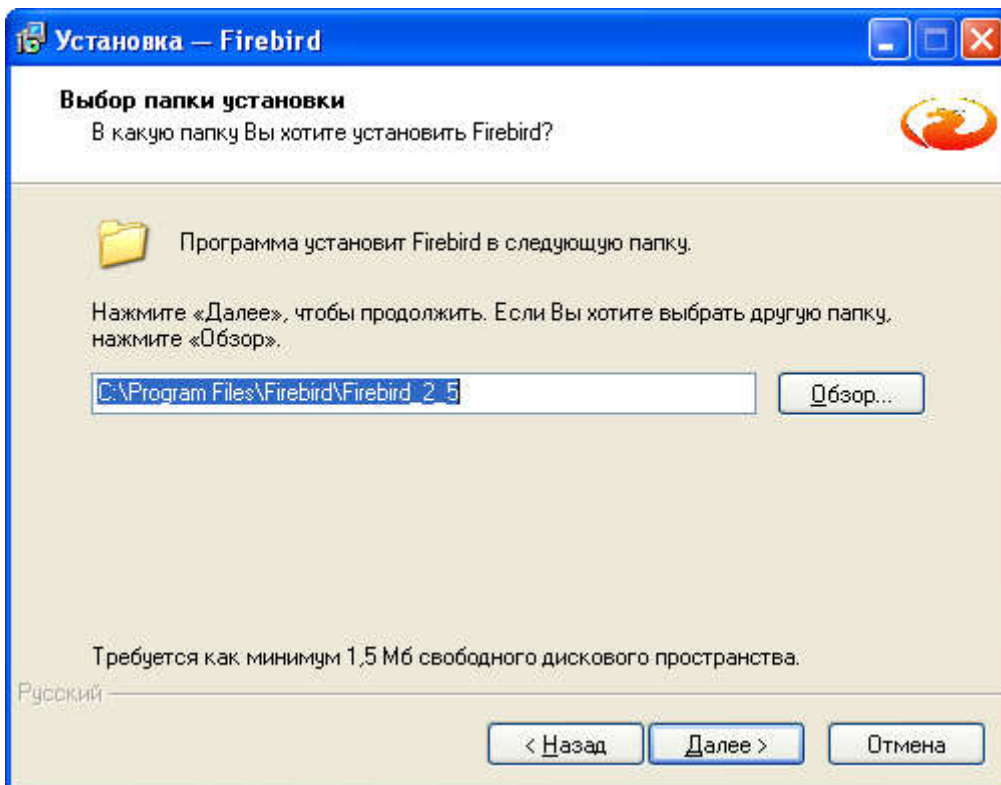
Установка — Firebird

Выбор папки установки
В какую папку Вы хотите установить Firebird?

Программа установит Firebird в следующую папку.

Нажмите «Далее», чтобы продолжить. Если Вы хотите выбрать другую папку, нажмите «Обзор».

C:\Program Files\Firebird\Firebird_2_5

Обзор...

Требуется как минимум 1,5 Мб свободного дискового пространства.

Русский

< Назад

Далее >

Отмена